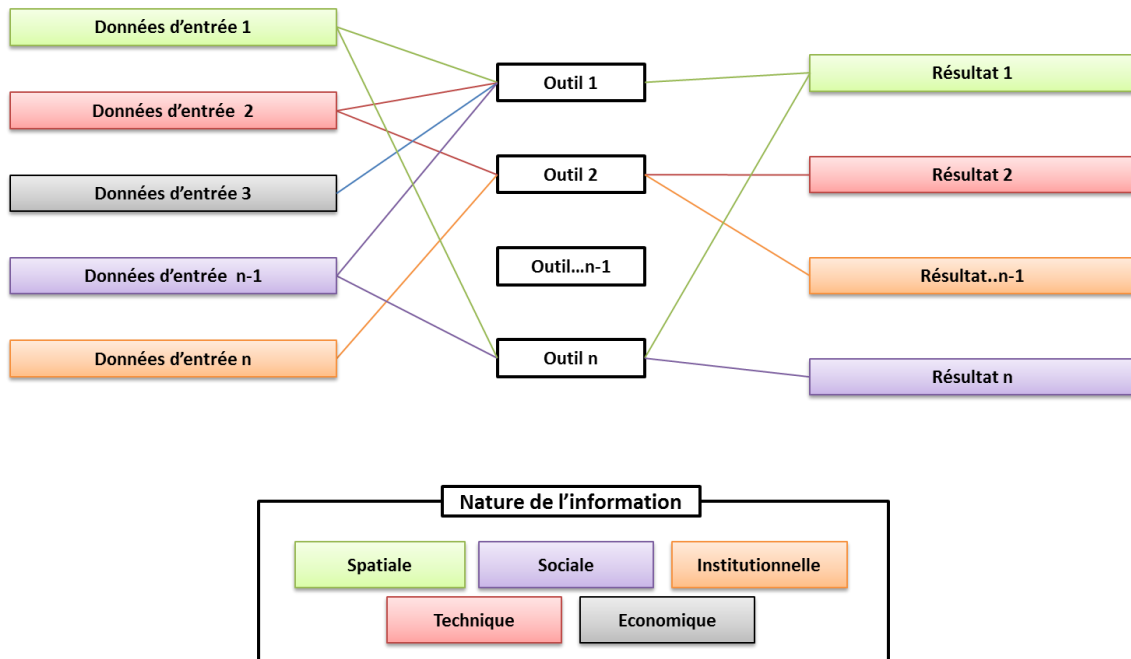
Données d'entrée 1

Données d'entrée 2

Données d'entrée 3

Données d'entrée n-1

Données d'entrée n

Outil 1

Outil 2

Outil…n-1

Outil n

Résultat 1

Résultat 2

Résultat..n-1

Résultat n

Nature de l'information

Spatiale

Sociale

Institutionnelle

Technique

Economique